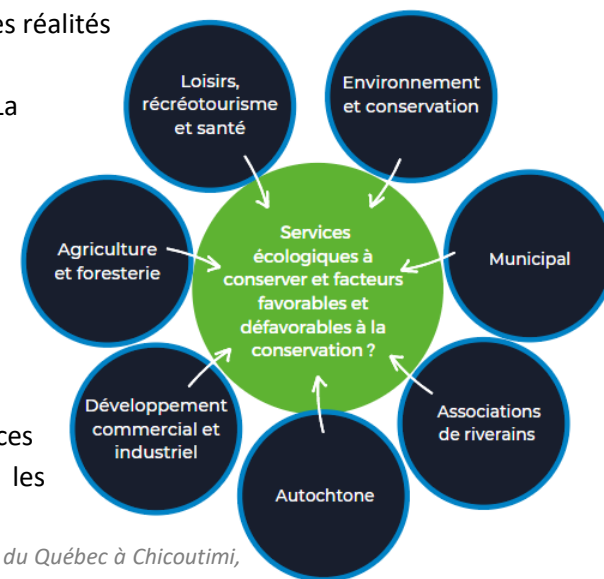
es réalités

La

ces

les

Loisirs, récréotourisme et santé

Environnement et conservation

Agriculture et foresterie

Services écologiques à conserver et facteurs favorables et défavorables à la conservation ?

Municipal

Développement commercial et industriel

Associations de riverains

Autochtone

du Québec à Chicoutimi,